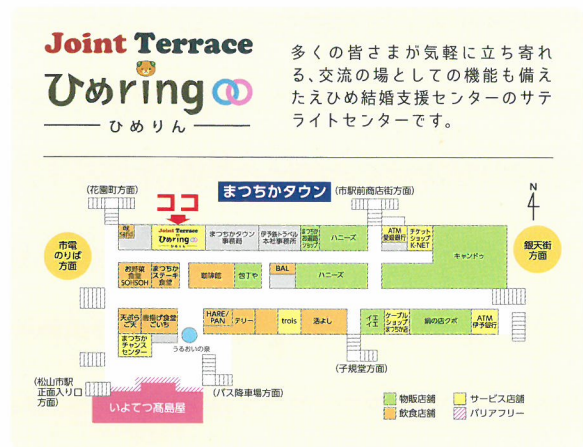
Joint Terrace
ひめring
ひめりん

多くの皆さまが気軽に立ち寄れる、交流の場としての機能も備えたえひめ結婚支援センターのサテライトセンターです。

(花園町方面)
ココ
まつちかタウン
(市駅前商店街方面)
N
市電のりば方面
銀天街方面
Joint Terrace ひめring
まつちかタウン事務局
伊予鉄トラベル本社事務所
まつちかお遍路ショップ
ハニーズ
ATM愛媛銀行
チケットショップK-NET
キャンドゥ
お好み焼食堂SOHSOH
まつちかステーキ食堂
歌陣都
包丁や
BAL
ハニーズ
HARE/PAN
テリー
trois
洛よし
イエイエ
ケーブルショップまつちか
鍋の店クボ
ATM伊予銀行
天ぷらご天
香川げ食堂こいち
まつちかチャンスセンター
うるおいの泉
(子規堂方面)
(松山市駅正面入口方面)
いよてつ高島屋
(バス降車場方面)
物販店舗
飲食店舗
サービス店舗
バリアフリー